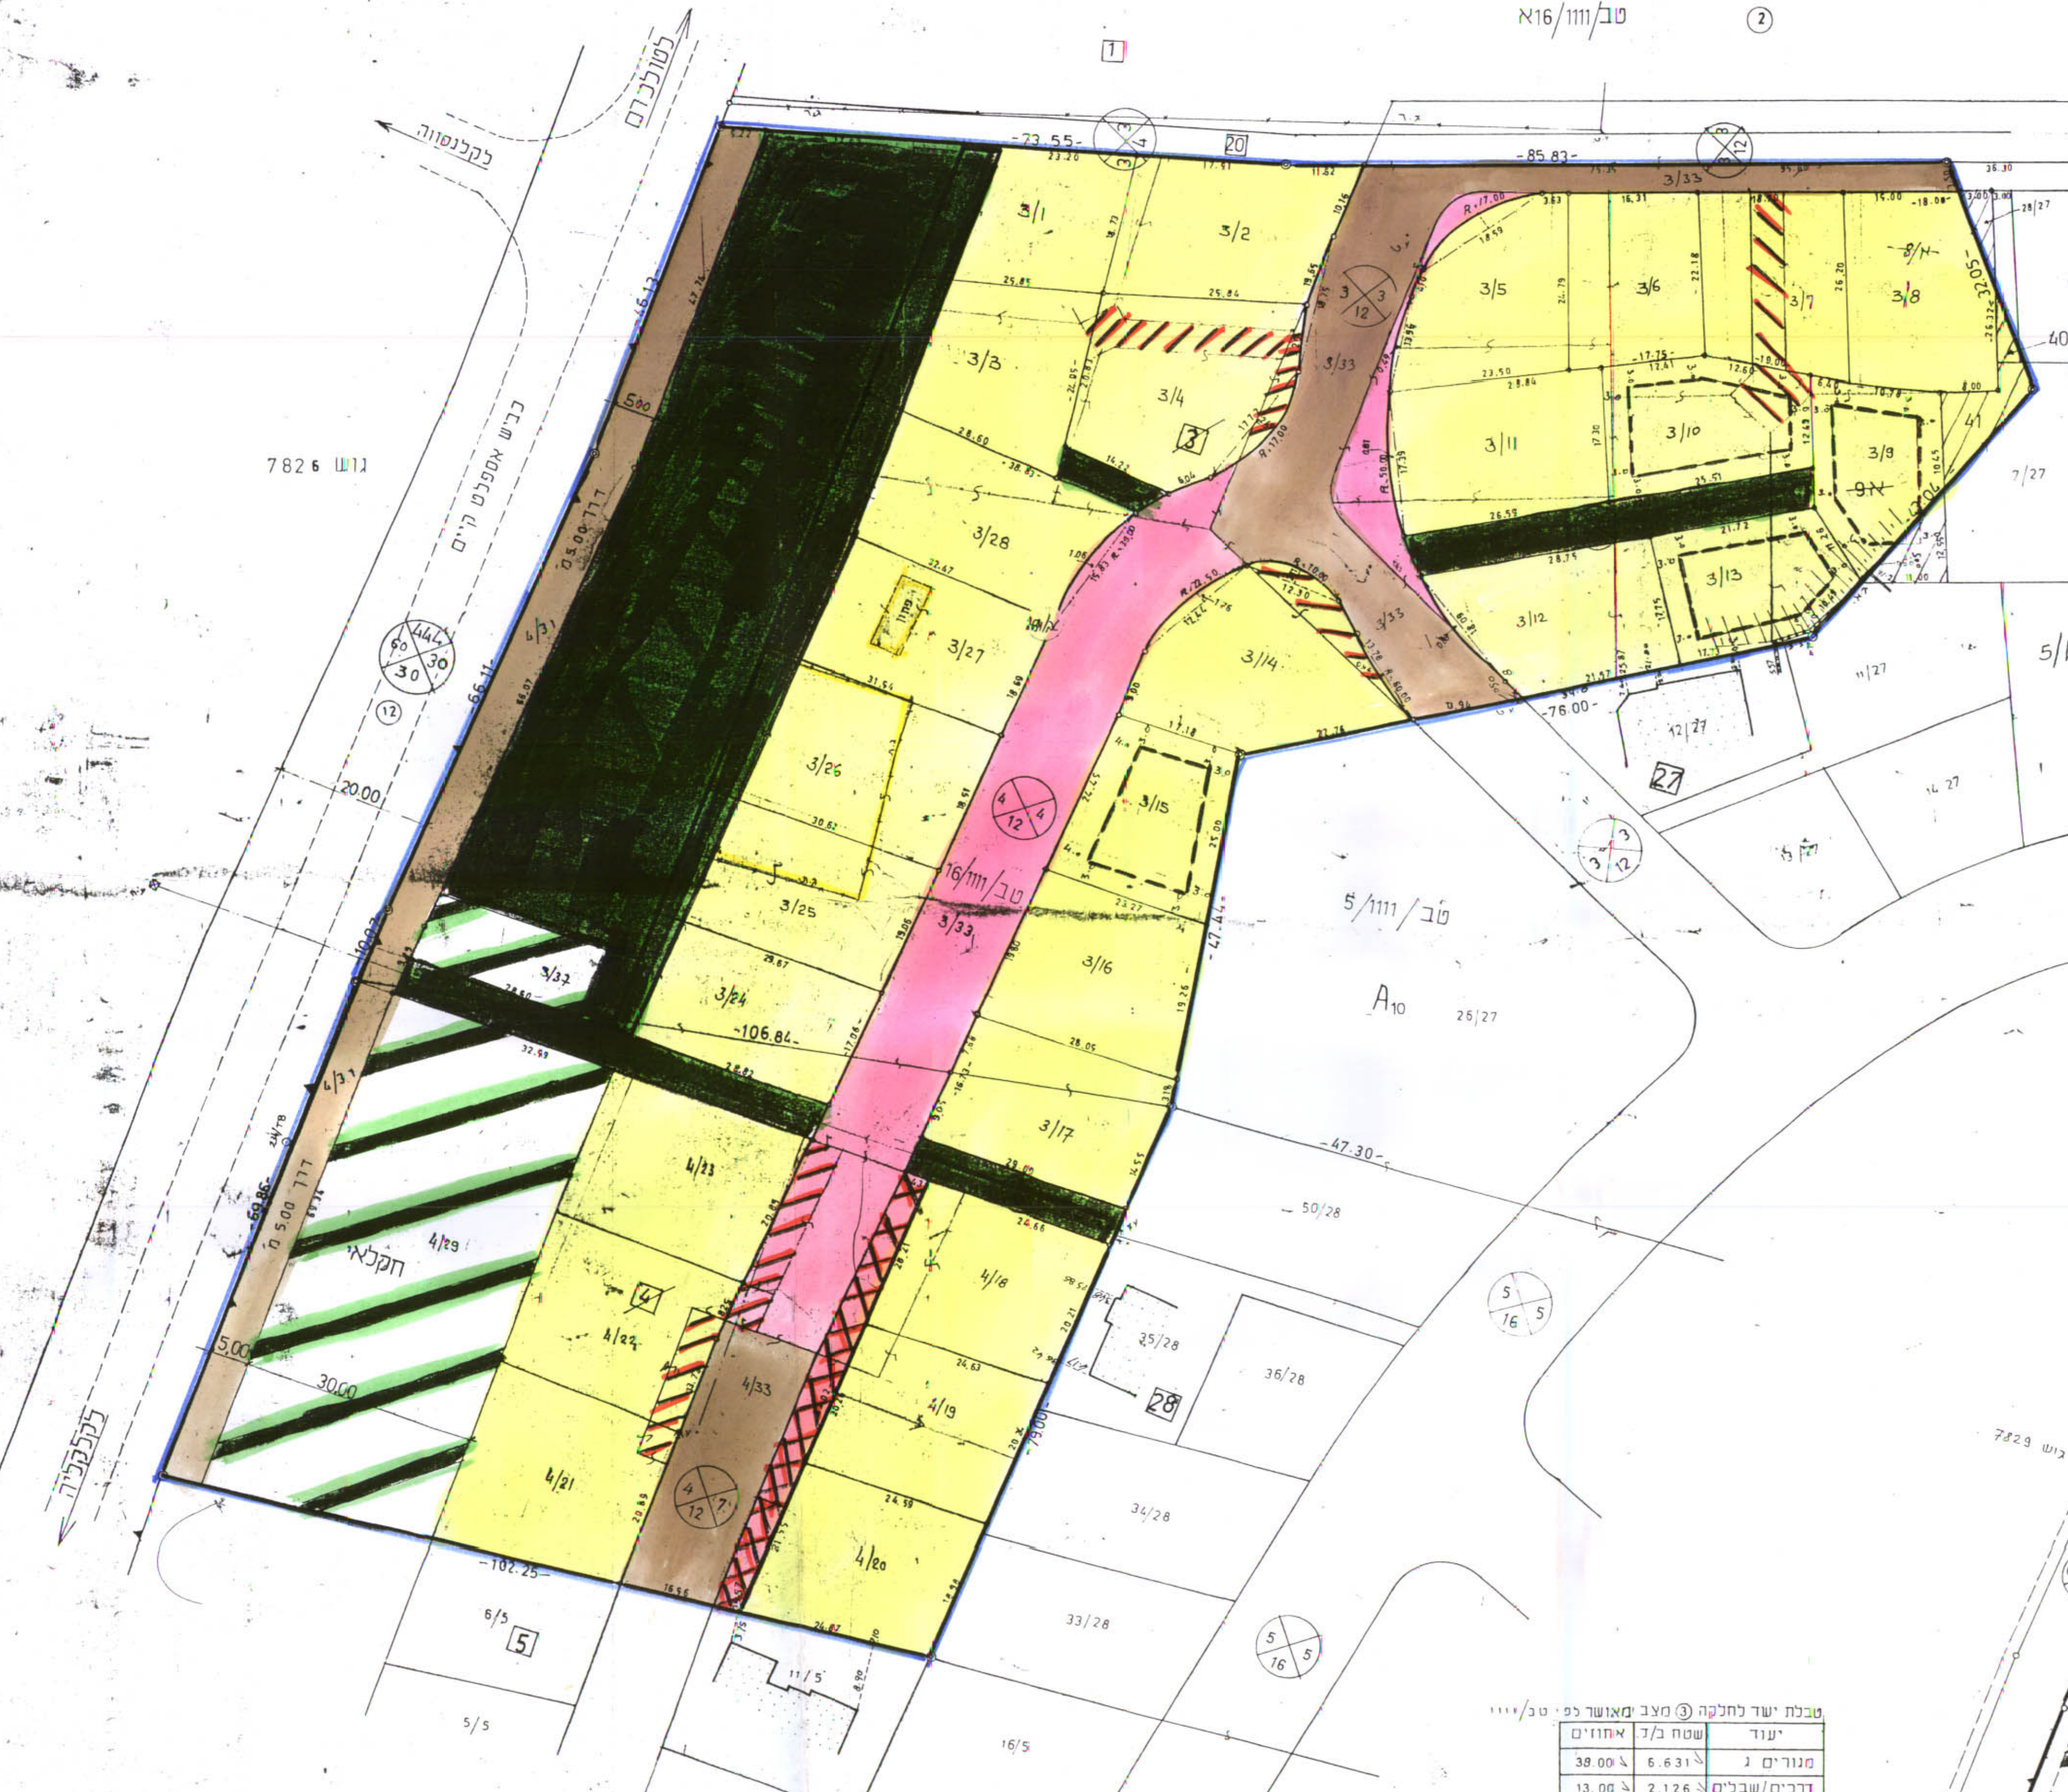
טב/1111/16א
2
1
לטולכרם
לקלנסווה
20
-73.55-
-85.83-
3/33
3/1
3/2
3/5
3/6
3/7
3/8
32.05
3/3
3/4
3
3/33
3/11
3/10
3/9
41
7/27
גוש 7826
כביש אספלט קיים
דרך 5.00 מ'
3/28
3/27
3/13
3/12
3/14
5/1
11/27
12/27
44
30
30
60
12
66.11
20.00
3/26
4
12
4
-76.00-
27
14/27
3/15
16/1111/טב
3/33
3
12
3
5/1111/טב
3/25
3/37
3/24
-106.84-
3/16
-47.44-
A₁₀
26/27
3/17
-47.30-
50/28
4/23
69.86
דרך 5.00 מ'
חקלאי
4/29
4/18
4/22
4
5
16
5
35/28
36/28
28
4/33
4/19
5.00
30.00
לקלקיליה
4/21
4
12
7
4/20
7829 גוש
34/28
-102.25-
6/5
5
33/28
5
16
5
11/5
5/5
16/5
טבלת יעוד לחלקה 3 מצב מאושר לפי טב/1111
| יעוד | שטח ב/ד | אחוזים |
|---|---|---|
| מגורים ג | 6.631 | 38.00 |
| דרכים/שבילים | 2.126 | 13.00 |